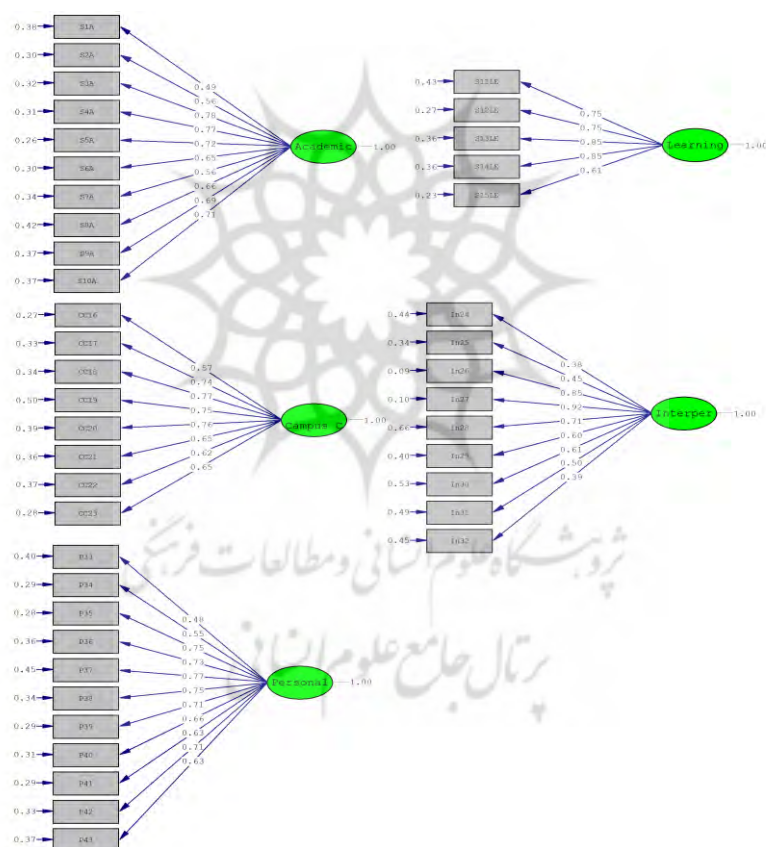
0.38 S1A
0.30 S2A
0.32 S3A
0.31 S4A
0.26 S5A
0.30 S6A
0.34 S7A
0.42 S8A
0.37 S9A
0.37 S10A

0.49
0.56
0.78
0.77
0.72
0.65
0.56
0.66
0.69
0.71

Academic 1.00

0.43 S11LE
0.27 S12LE
0.36 S13LE
0.36 S14LE
0.23 S15LE

0.75
0.75
0.85
0.85
0.61

Learning 1.00

0.27 CC16
0.33 CC17
0.34 CC18
0.50 CC19
0.39 CC20
0.36 CC21
0.37 CC22
0.28 CC23

0.57
0.74
0.77
0.75
0.76
0.65
0.62
0.65

Campus C 1.00

0.44 In24
0.34 In25
0.09 In26
0.10 In27
0.6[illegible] In28
0.40 In29
0.53 In30
0.49 In31
0.45 In32

0.38
0.45
0.85
0.92
0.71
0.60
0.61
0.50
0.39

Interper 1.00

0.40 P33
0.29 P34
0.28 P35
0.36 P36
0.45 P37
0.34 P38
0.29 P39
0.31 P40
0.29 P41
0.33 P42
0.37 P43

0.48
0.55
0.75
0.73
0.77
0.75
0.71
0.66
0.63
0.71
0.63

Personal 1.00

پژوهشگاه علوم انسانی و مطالعات فرهنگی
پرتال جامع علوم انسانی